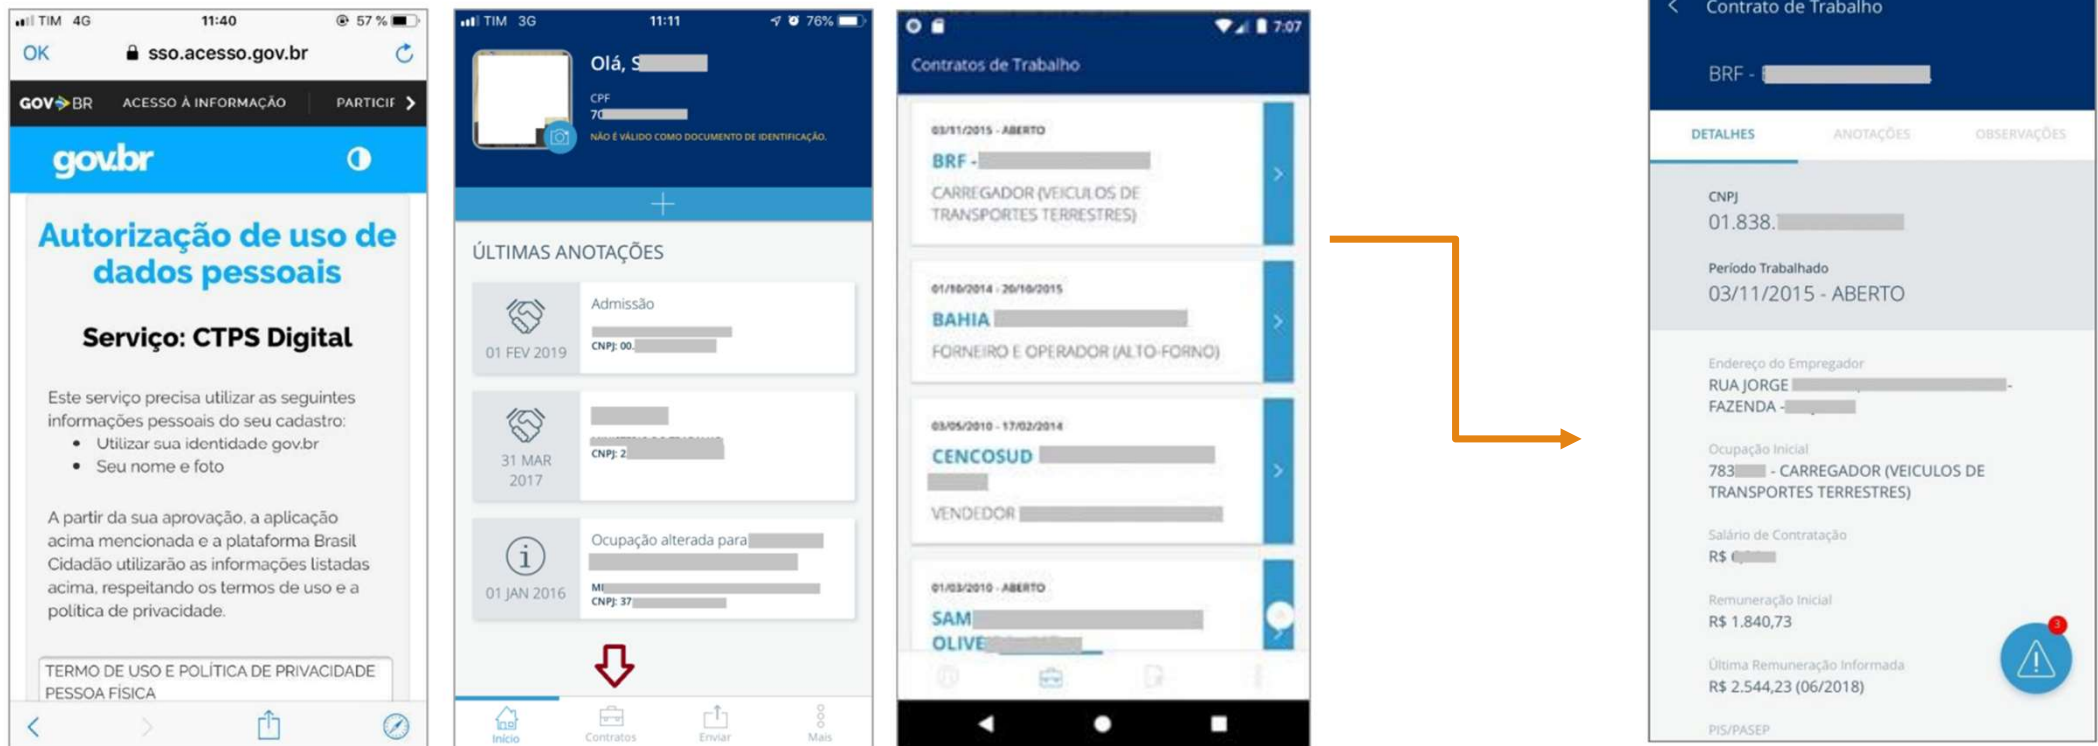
TIM 4G 11:40 57 %
OK sso.acesso.gov.br
GOV BR ACESSO À INFORMAÇÃO PARTICIP
gov.br
Autorização de uso de dados pessoais
Serviço: CTPS Digital
Este serviço precisa utilizar as seguintes informações pessoais do seu cadastro:
• Utilizar sua identidade gov.br
• Seu nome e foto
A partir da sua aprovação, a aplicação acima mencionada e a plataforma Brasil Cidadão utilizarão as informações listadas acima, respeitando os termos de uso e a política de privacidade.
TERMO DE USO E POLÍTICA DE PRIVACIDADE PESSOA FÍSICA

TIM 3G 11:11 76%
Olá, S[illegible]
CPF
70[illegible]
NÃO É VÁLIDO COMO DOCUMENTO DE IDENTIFICAÇÃO.
+
ÚLTIMAS ANOTAÇÕES
01 FEV 2019 Admissão CNPJ: 00.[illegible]
31 MAR 2017 CNPJ: 2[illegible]
01 JAN 2016 Ocupação alterada para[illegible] CNPJ: 37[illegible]
Início Contratos Enviar Mais

7:07
Contratos de Trabalho
03/11/2015 - ABERTO
BRF - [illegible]
CARREGADOR (VEICULOS DE TRANSPORTES TERRESTRES)
01/10/2014 - 20/10/2015
BAHIA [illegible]
FORNEIRO E OPERADOR (ALTO-FORNO)
03/05/2010 - 17/02/2014
CENCOSUD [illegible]
VENDEDOR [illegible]
01/03/2010 - ABERTO
SAM OLIVE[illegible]

Contrato de Trabalho
BRF - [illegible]
DETALHES ANOTAÇÕES OBSERVAÇÕES
CNPJ
01.838.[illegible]
Período Trabalhado
03/11/2015 - ABERTO
Endereço do Empregador
RUA JORGE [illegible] - FAZENDA - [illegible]
Ocupação Inicial
783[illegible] - CARREGADOR (VEICULOS DE TRANSPORTES TERRESTRES)
Salário de Contratação
R$ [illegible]
Remuneração Inicial
R$ 1.840,73
Última Remuneração Informada
R$ 2.544,23 (06/2018)
PIS/PASEP
3